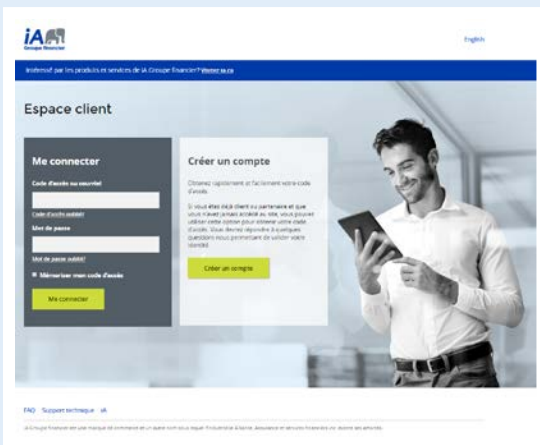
iA
Groupe financier

English

Intéressé par les produits et services de iA Groupe financier? Visitez ia.ca

Espace client

Me connecter

Code d'accès ou courriel

Code d'accès oublié?

Mot de passe

Mot de passe oublié?

Mémoriser mon code d'accès

Me connecter

Créer un compte

Obtenez rapidement et facilement votre code d'accès.

Si vous êtes déjà client ou partenaire et que vous n'avez jamais accédé au site, vous pouvez utiliser cette option pour obtenir votre code d'accès. Vous devrez répondre à quelques questions nous permettant de valider votre identité.

Créer un compte

FAQ Support technique iA

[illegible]